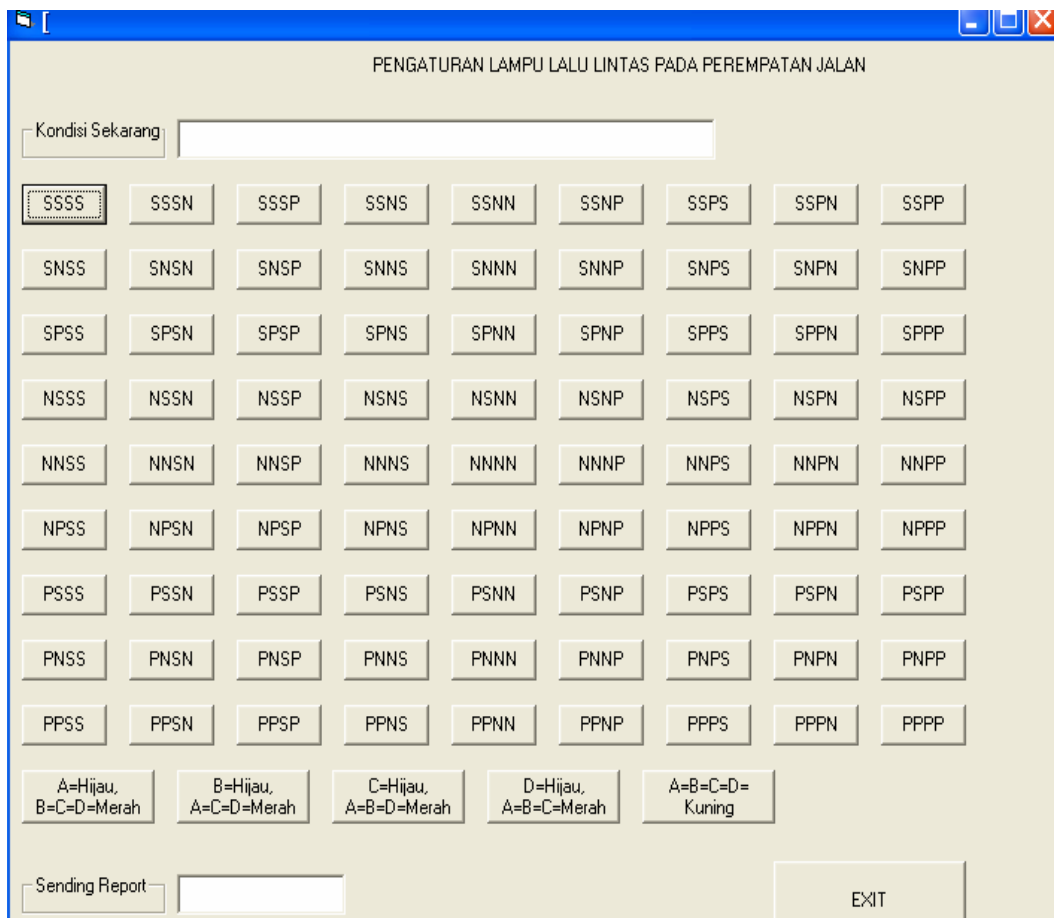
[

PENGATURAN LAMPU LALU LINTAS PADA PEREMPATAN JALAN

Kondisi Sekarang

SSSS SSSN SSSP SSNS SSNN SSNP SSPS SSPN SSPP

SNSS SNSN SNSP SNNS SNNN SNNP SNPS SNPN SNPP

SPSS SPSN SPSP SPNS SPNN SPNP SPPS SPPN SPPP

NSSS NSSN NSSP NSNS NSNN NSNP NSPS NSPN NSPP

NNSS NNSN NNSP NNNS NNNN NNNP NNPS NNPN NNPP

NPSS NPSN NPSP NPNS NPNN NPNP NPPS NPPN NPPP

PSSS PSSN PSSP PSNS PSNN PSNP PSPS PSPN PSPP

PNSS PNSN PNSP PNNS PNNN PNNP PNPS PNPN PNPP

PPSS PPSN PPSP PPNS PPNN PPNP PPPS PPPN PPPP

A=Hijau, B=C=D=Merah

B=Hijau, A=C=D=Merah

C=Hijau, A=B=D=Merah

D=Hijau, A=B=C=Merah

A=B=C=D= Kuning

Sending Report

EXIT